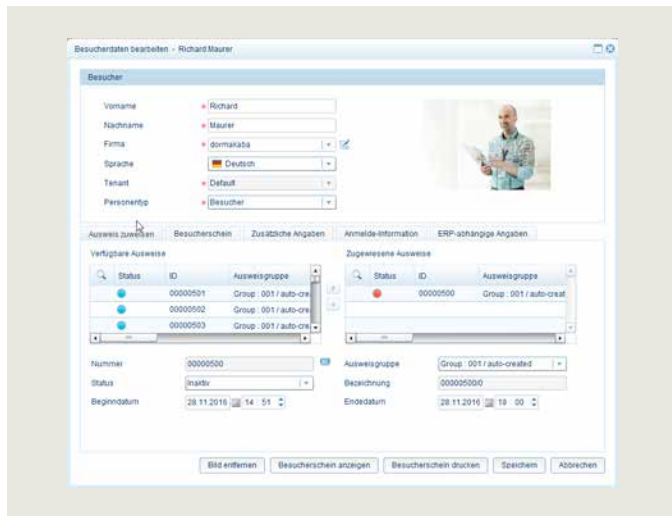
Besucherdaten bearbeiten - Richard Maurer

Besucher

Vorname * Richard

Nachname * Maurer

Firma * dormakaba

Sprache Deutsch

Tenant * Default

Personentyp * Besucher

Ausweis zuweisen | Besucherschein | Zusätzliche Angaben | Anmelde-Information | ERP-abhängige Angaben

Verfügbare Ausweise

| | Status | ID | Ausweisgruppe |
|---|---|---|---|
| | | 00000501 | Group : 001 / auto-crea |
| | | 00000502 | Group : 001 / auto-crea |
| | | 00000503 | Group : 001 / auto-crea |

Zugewiesene Ausweise

| | Status | ID | Ausweisgruppe |
|---|---|---|---|
| | | 00000500 | Group : 001 / auto-creat |

Nummer 00000500

Status Inaktiv

Beginndatum 28.11.2016 14 : 51

Ausweisgruppe Group : 001 / auto-created

Bezeichnung 00000500/0

Endedatum 28.11.2016 18 : 00

Bild entfernen | Besucherschein anzeigen | Besucherschein drucken | Speichern | Abbrechen